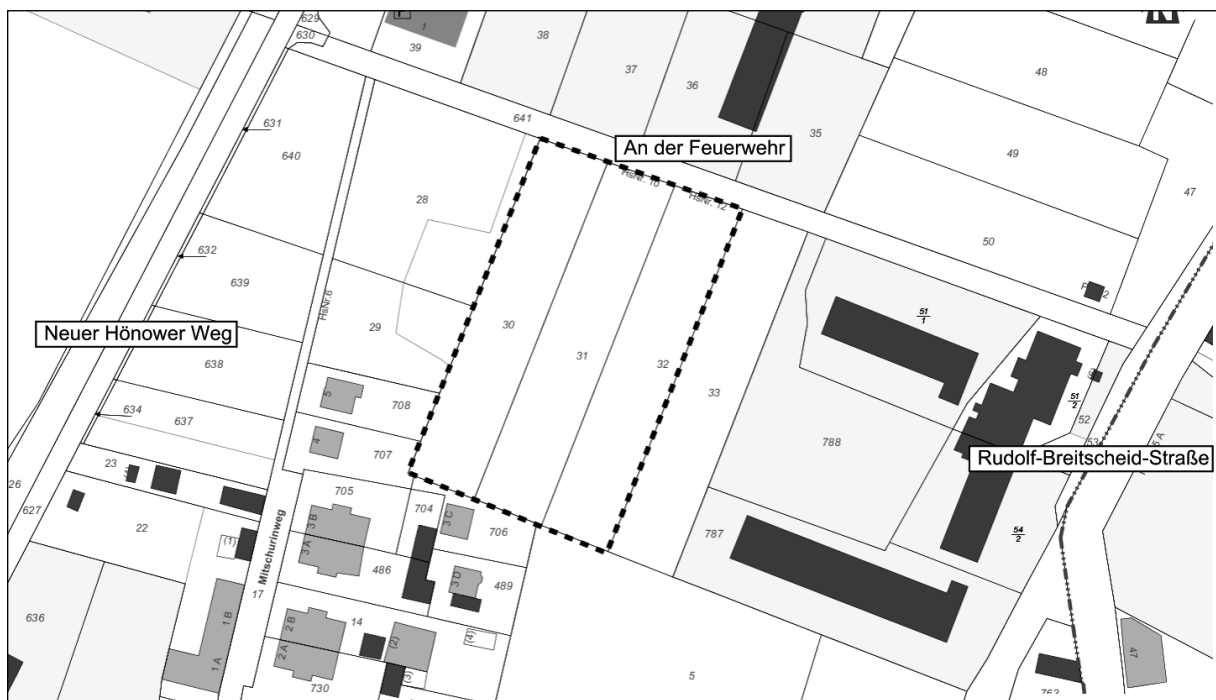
629
630
1
39
38
37
36
48
641
An der Feuerwehr
35
631
640
HsNr. 10
HsNr. 12
49
47
28
50
632
639
HsNr. 6
$\frac{51}{1}$
29
30
Neuer Hönower Weg
31
32
638
33
5
708
$\frac{51}{2}$
52
634
637
4
707
788
53
Rudolf-Breitscheid-Straße
23
26
705
627
704
3 C
22
706
3 A 3 B
$\frac{54}{2}$
787
(1)
486
3 D
489
Mitschurinweg
1 B
17
636
14
2 A 2 B
(2)
(4)
1 A
(3)
730
5
763
47